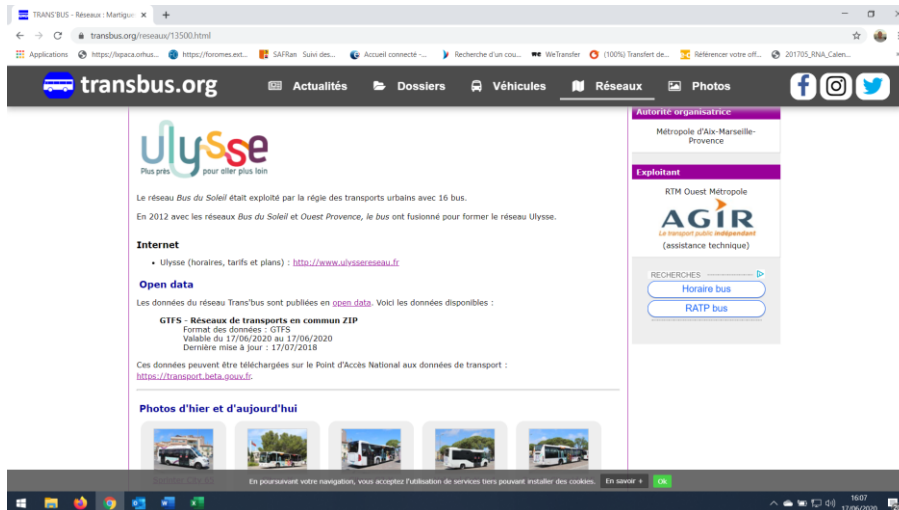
TRANS'BUS - Réseaux : Martigu ×
transbus.org/reseaux/13500.html
Applications https://lxpaca.orhus... https://foromes.ext... SAFRan Suivi des... Accueil connecté -... Recherche d'un cou... WeTransfer (100%) Transfert de... Référencer votre off... 201705_RNA_Calen...

transbus.org
Actualités
Dossiers
Véhicules
Réseaux
Photos

ulysse
Plus près pour aller plus loin

Le réseau Bus du Soleil était exploité par la régie des transports urbains avec 16 bus.

En 2012 avec les réseaux Bus du Soleil et Ouest Provence, le bus ont fusionné pour former le réseau Ulysse.

Internet

• Ulysse (horaires, tarifs et plans) : http://www.ulyssereseau.fr

Open data

Les données du réseau Trans'bus sont publiées en open data. Voici les données disponibles :

GTFS - Réseaux de transports en commun ZIP
Format des données : GTFS
Valable du 17/06/2020 au 17/06/2020
Dernière mise à jour : 17/07/2018

Ces données peuvent être téléchargées sur le Point d'Accès National aux données de transport : https://transport.beta.gouv.fr.

Photos d'hier et d'aujourd'hui

Autorité organisatrice
Métropole d'Aix-Marseille-Provence

Exploitant
RTM Ouest Métropole
AGIR
Le transport public indépendant
(assistance technique)

RECHERCHES
Horaire bus
RATP bus

En poursuivant votre navigation, vous acceptez l'utilisation de services tiers pouvant installer des cookies. En savoir + Ok

16:07
17/06/2020